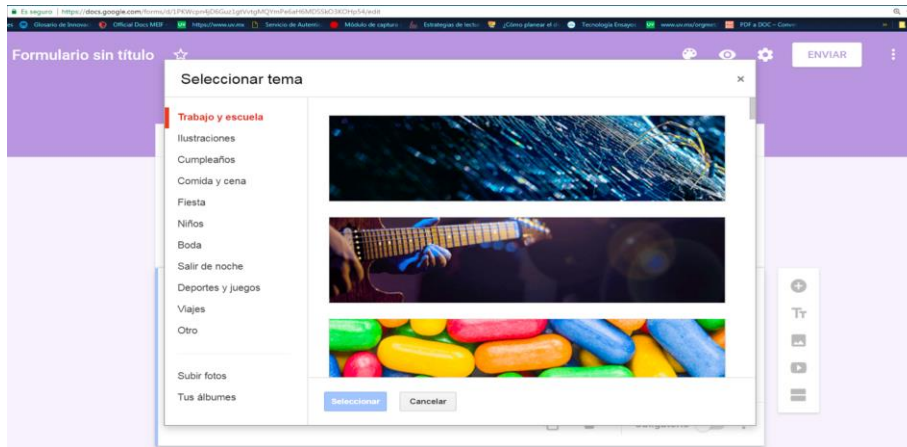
Es seguro | https://docs.google.com/forms/d/1PKWcpn4jD6Guz1gtVvtgMQYmPe6aH6MDS5kO3KOHp54/edit

Glosario de Innovac Official Docs MEIF https://www.uv.mx Servicio de Autentic Módulo de captura Estrategias de techo ¿Cómo planear el d Tecnología Ensayos www.uv.mx/orgmeif PDF a DOC – Conv

Formulario sin título

ENVIAR

Seleccionar tema

×

Trabajo y escuela
Ilustraciones
Cumpleaños
Comida y cena
Fiesta
Niños
Boda
Salir de noche
Deportes y juegos
Viajes
Otro

Subir fotos
Tus álbumes

Seleccionar
Cancelar

Obligatorio